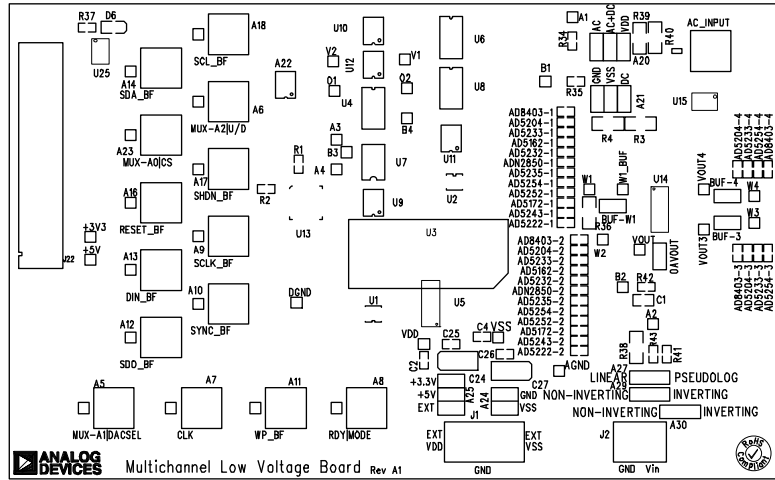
R37 D6
U25
A14 SDA_BF
A23 MUX-A0|CS
A16 RESET_BF
+3V3
+5V
J22
A13 DIN_BF
A12 SDO_BF
A18 SCL_BF
A6 MUX-A2|U/D
A17 SHDN_BF
A9 SCLK_BF
A10 SYNC_BF
A22
R1
R2
U13
DGND
U10
V2
U12
O1
U4
A3
B3
A4
U7
U9
V1
O2
B4
U6
U8
U11
U2
U3
U1
U5
A1
R34
B1
R35
AC AC+DC VDD
GND VSS DC
R39
A20
R40
AC_INPUT
A21
R4 R3
U15
AD8403-1
AD5204-1
AD5233-1
AD5162-1
AD5232-1
ADN2850-1
AD5235-1
AD5254-1
AD5252-1
AD5172-1
AD5243-1
AD5222-1
W1 W1_BUF
BUF-W1
R36
W2
U14
VOUT
OAVOUT
VOUT4
BUF-4
BUF-3
W3
VOUT3
AD5204-4
AD5233-4
AD5254-4
AD8403-4
AD8403-3
AD5204-3
AD5233-3
AD5254-3
AD8403-2
AD5204-2
AD5233-2
AD5162-2
AD5232-2
ADN2850-2
AD5235-2
AD5254-2
AD5252-2
AD5172-2
AD5243-2
AD5222-2
B2 R42
C1
A2
R38
R43
R41
VDD
C4 VSS
C25
C2
C26
AGND
+3.3V
+5V
EXT
A25
C24
A24
C27
GND
VSS
J1
NON-INVERTING
LINEAR
A27
A29
PSEUDOLOG
INVERTING
NON-INVERTING
INVERTING
A30
A5 MUX-A1|DACSEL
A7 CLK
A11 WP_BF
A8 RDY|MODE
EXT VDD
EXT VSS
GND
J2
GND Vin
RoHS Compliant
ANALOG DEVICES
Multichannel Low Voltage Board Rev A1